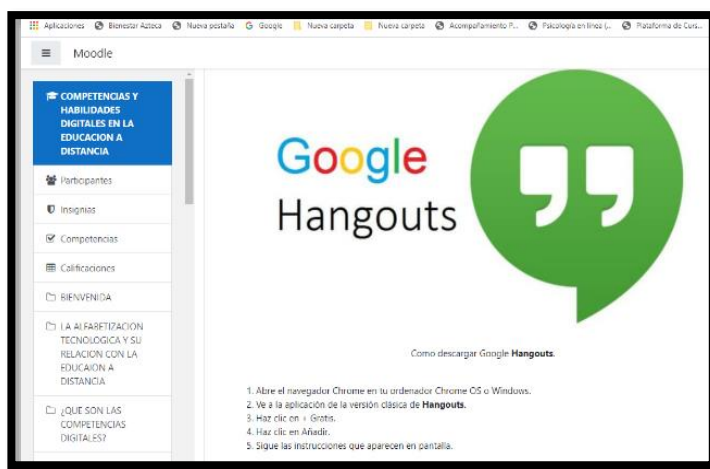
Aplicaciones Bienestar Azteca Nueva pestaña Google Nueva carpeta Nueva carpeta Acompañamiento P... Psicología en línea (... Plataforma de Curs...

Moodle

COMPETENCIAS Y HABILIDADES DIGITALES EN LA EDUCACION A DISTANCIA

Participantes

Insignias

Competencias

Calificaciones

BIENVENIDA

LA ALFABETIZACION TECNOLOGICA Y SU RELACION CON LA EDUCAION A DISTANCIA

¿QUE SON LAS COMPETENCIAS DIGITALES?

Google Hangouts

Como descargar Google **Hangouts**.

1. Abre el navegador Chrome en tu ordenador Chrome OS o Windows.
2. Ve a la aplicación de la versión clásica de **Hangouts**.
3. Haz clic en + Gratis.
4. Haz clic en Añadir.
5. Sigue las instrucciones que aparecen en pantalla.